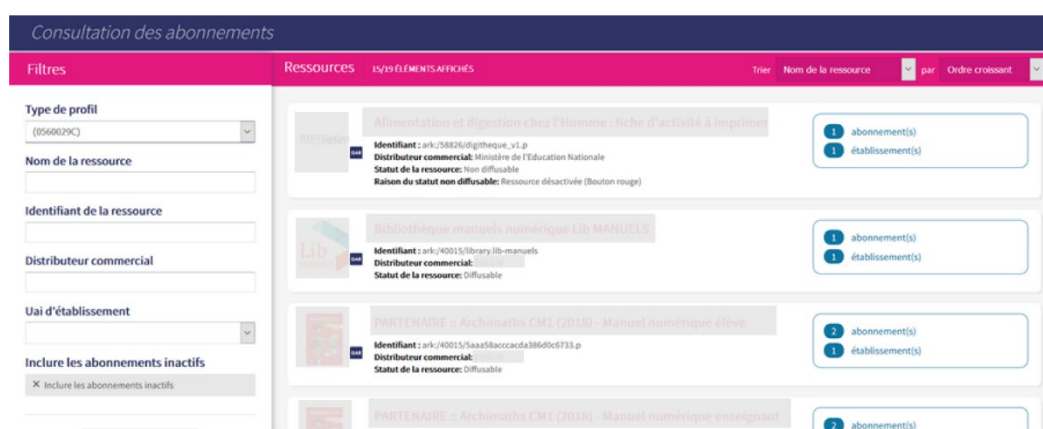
Consultation des abonnements

Filtres

Type de profil

(0560029C)

Nom de la ressource

Identifiant de la ressource

Distributeur commercial

Uai d'établissement

Inclure les abonnements inactifs

× Inclure les abonnements inactifs

Ressources 15/19 ÉLÉMENTS AFFICHÉS

Trier Nom de la ressource par Ordre croissant

Alimentation et digestion chez l'Homme : fiche d'activité à imprimer

GAR

Identifiant : ark:/58826/digitheque_v1.p
Distributeur commercial: Ministère de l'Education Nationale
Statut de la ressource: Non diffusable
Raison du statut non diffusable: Ressource désactivée (Bouton rouge)

1 abonnement(s)
1 établissement(s)

Bibliothèque manuels numérique Lib MANUELS

Lib

GAR

Identifiant : ark:/40015/library.lib-manuels
Distributeur commercial: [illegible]
Statut de la ressource: Diffusable

1 abonnement(s)
1 établissement(s)

PARTENAIRE :: Archimaths CM1 (2018) - Manuel numérique élève

GAR

Identifiant : ark:/40015/5aaa58acccacda386d0c6733.p
Distributeur commercial: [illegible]
Statut de la ressource: Diffusable

2 abonnement(s)
1 établissement(s)

PARTENAIRE :: Archimaths CM1 (2018) - Manuel numérique enseignant

2 abonnement(s)